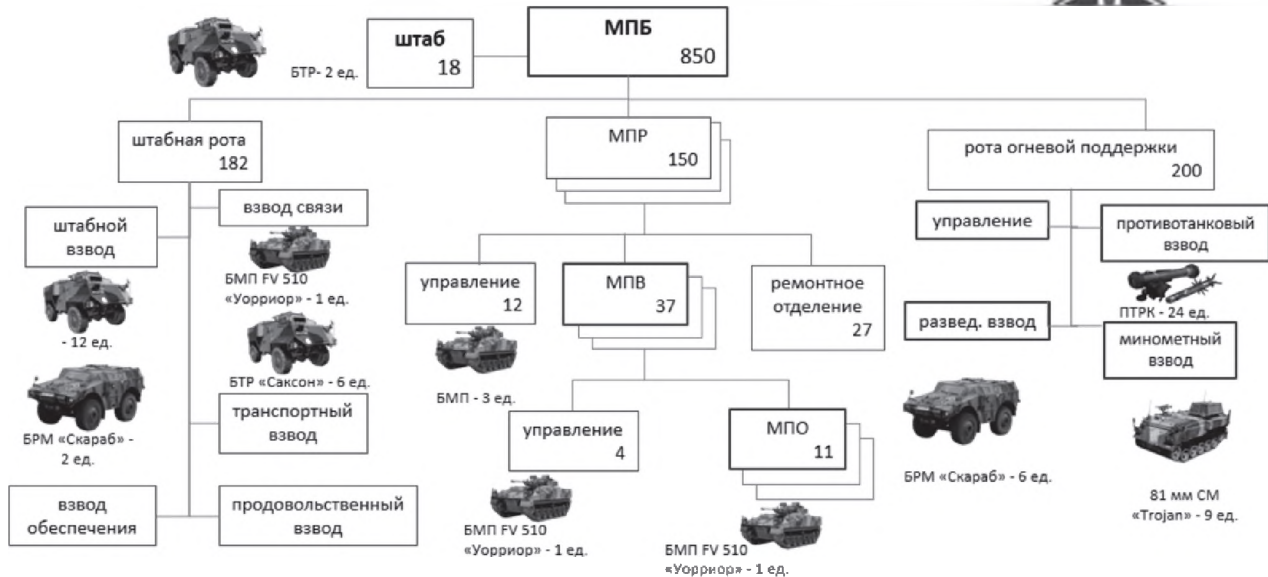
МПБ
850

штаб
18

БТР- 2 ед.

штабная рота
182

МПР
150

рота огневой поддержки
200

штабной взвод

- 12 ед.

БРМ «Скараб» - 2 ед.

взвод связи

БМП FV 510 «Уорриор» - 1 ед.

БТР «Саксон» - 6 ед.

транспортный взвод

взвод обеспечения

продовольственный взвод

управление
12

БМП - 3 ед.

МПВ
37

ремонтное отделение
27

управление
4

БМП FV 510 «Уорриор» - 1 ед.

МПО
11

БМП FV 510 «Уорриор» - 1 ед.

управление

противотанковый взвод

ПТРК - 24 ед.

развед. взвод

минометный взвод

БРМ «Скараб» - 6 ед.

81 мм СМ «Trojan» - 9 ед.